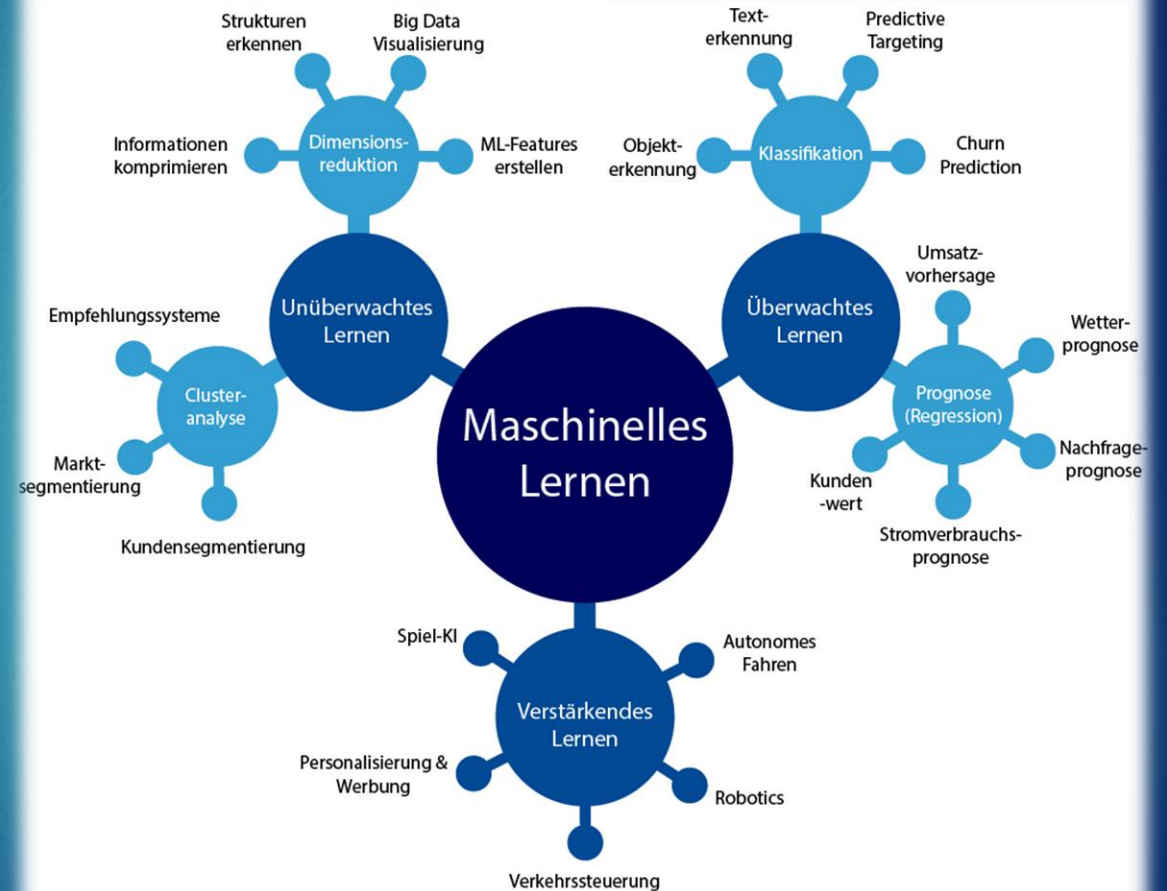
Strukturen erkennen

Big Data Visualisierung

Informationen komprimieren

Dimensionsreduktion

ML-Features erstellen

Texterkennung

Predictive Targeting

Objekterkennung

Klassifikation

Churn Prediction

Empfehlungssysteme

Unüberwachtes Lernen

Überwachtes Lernen

Umsatzvorhersage

Wetterprognose

Clusteranalyse

Maschinelles Lernen

Prognose (Regression)

Marktsegmentierung

Nachfrageprognose

Kundenwert

Kundensegmentierung

Stromverbrauchsprognose

Spiel-KI

Autonomes Fahren

Verstärkendes Lernen

Personalisierung & Werbung

Robotics

Verkehrssteuerung